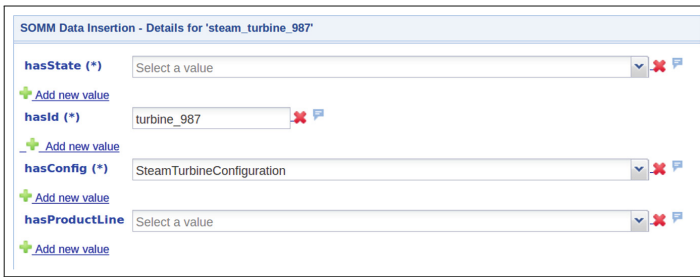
SOMM Data Insertion - Details for 'steam_turbine_987'

hasState (*)
Select a value

Add new value

hasId (*)
turbine_987

Add new value

hasConfig (*)
SteamTurbineConfiguration

Add new value

hasProductLine
Select a value

Add new value